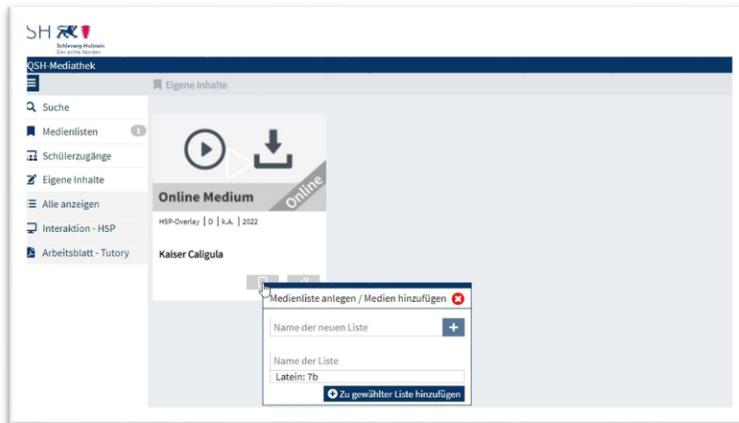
SH
Schleswig-Holstein
Der echte Norden

QSH-Mediathek

Eigene Inhalte

Suche
Medienlisten 1
Schülerzugänge
Eigene Inhalte
Alle anzeigen
Interaktion - H5P
Arbeitsblatt - Tutory

Online Medium
Online
H5P-Overlay | D | k.A. | 2022
Kaiser Caligula

Medienliste anlegen / Medien hinzufügen
Name der neuen Liste
Name der Liste
Latein: 7b
Zu gewählter Liste hinzufügen